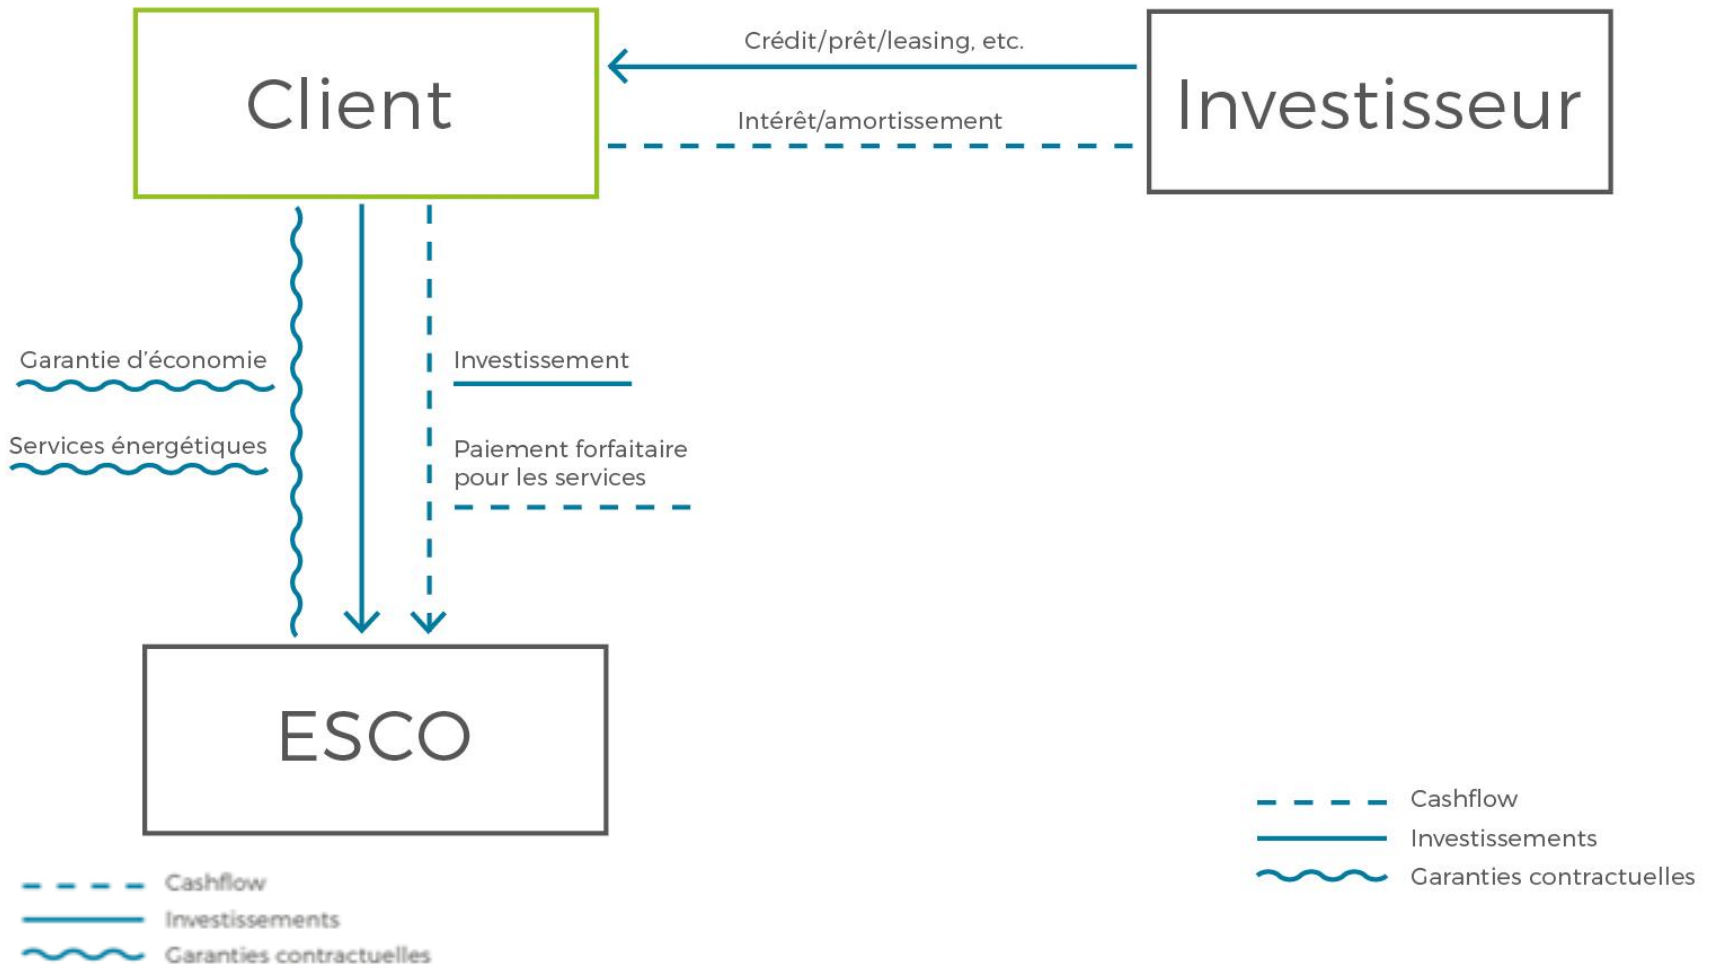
Client

Crédit/prêt/leasing, etc.

Intérêt/amortissement

Investisseur

Garantie d'économie

Services énergétiques

Investissement

Paiement forfaitaire pour les services

ESCO

Cashflow
Investissements
Garanties contractuelles

Cashflow
Investissements
Garanties contractuelles